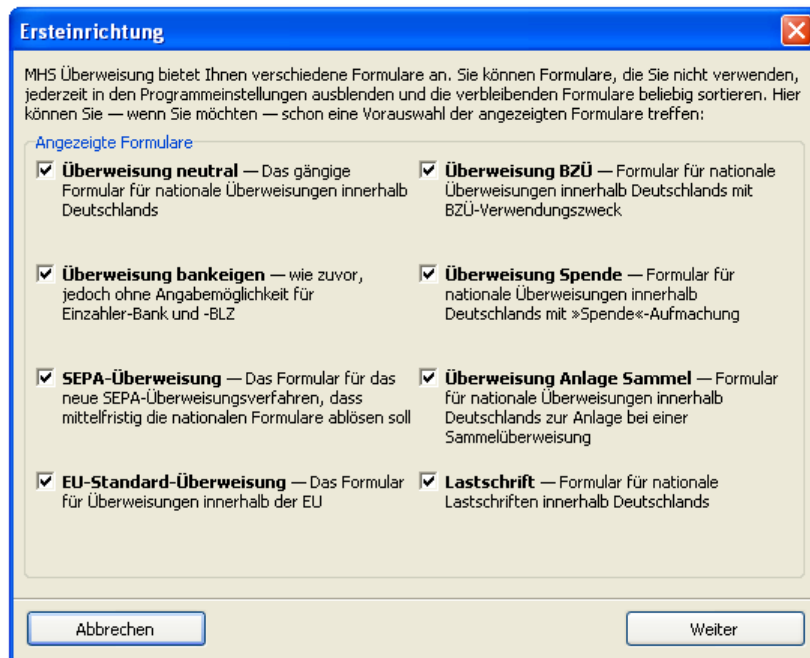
Ersteinrichtung

MHS Überweisung bietet Ihnen verschiedene Formulare an. Sie können Formulare, die Sie nicht verwenden, jederzeit in den Programmeinstellungen ausblenden und die verbleibenden Formulare beliebig sortieren. Hier können Sie — wenn Sie möchten — schon eine Vorauswahl der angezeigten Formulare treffen:

Angezeigte Formulare

☑ **Überweisung neutral** — Das gängige Formular für nationale Überweisungen innerhalb Deutschlands

☑ **Überweisung BZÜ** — Formular für nationale Überweisungen innerhalb Deutschlands mit BZÜ-Verwendungszweck

☑ **Überweisung bankeigen** — wie zuvor, jedoch ohne Angabemöglichkeit für Einzahler-Bank und -BLZ

☑ **Überweisung Spende** — Formular für nationale Überweisungen innerhalb Deutschlands mit »Spende«-Aufmachung

☑ **SEPA-Überweisung** — Das Formular für das neue SEPA-Überweisungsverfahren, dass mittelfristig die nationalen Formulare ablösen soll

☑ **Überweisung Anlage Sammel** — Formular für nationale Überweisungen innerhalb Deutschlands zur Anlage bei einer Sammelüberweisung

☑ **EU-Standard-Überweisung** — Das Formular für Überweisungen innerhalb der EU

☑ **Lastschrift** — Formular für nationale Lastschriften innerhalb Deutschlands

Abbrechen

Weiter